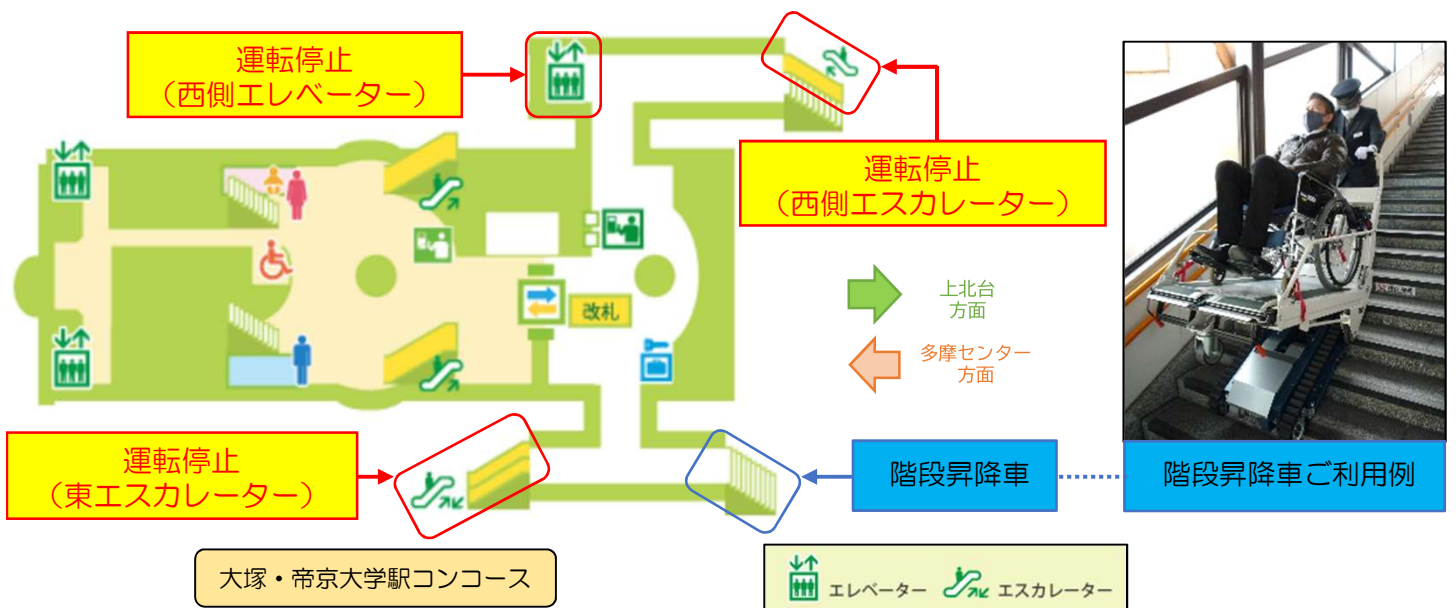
運転停止
（西側エレベーター）

運転停止
（西側エスカレーター）

改札

上北台
方面

多摩センター
方面

運転停止
（東エスカレーター）

階段昇降車

階段昇降車ご利用例

大塚・帝京大学駅コンコース

エレベーター　エスカレーター